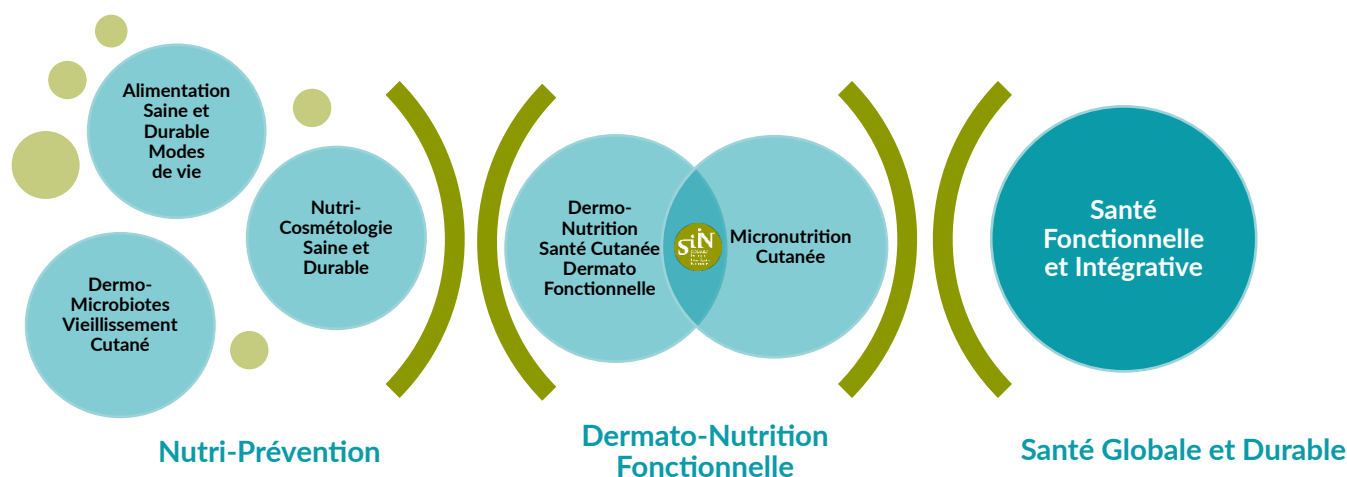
Alimentation Saine et Durable Modes de vie

Dermo-Microbiotes Vieillissement Cutané

Nutri-Cosmétologie Saine et Durable

Nutri-Prévention

Dermo-Nutrition Santé Cutanée Dermato Fonctionnelle

SiN

Micronutrition Cutanée

Dermato-Nutrition Fonctionnelle

Santé Fonctionnelle et Intégrative

Santé Globale et Durable